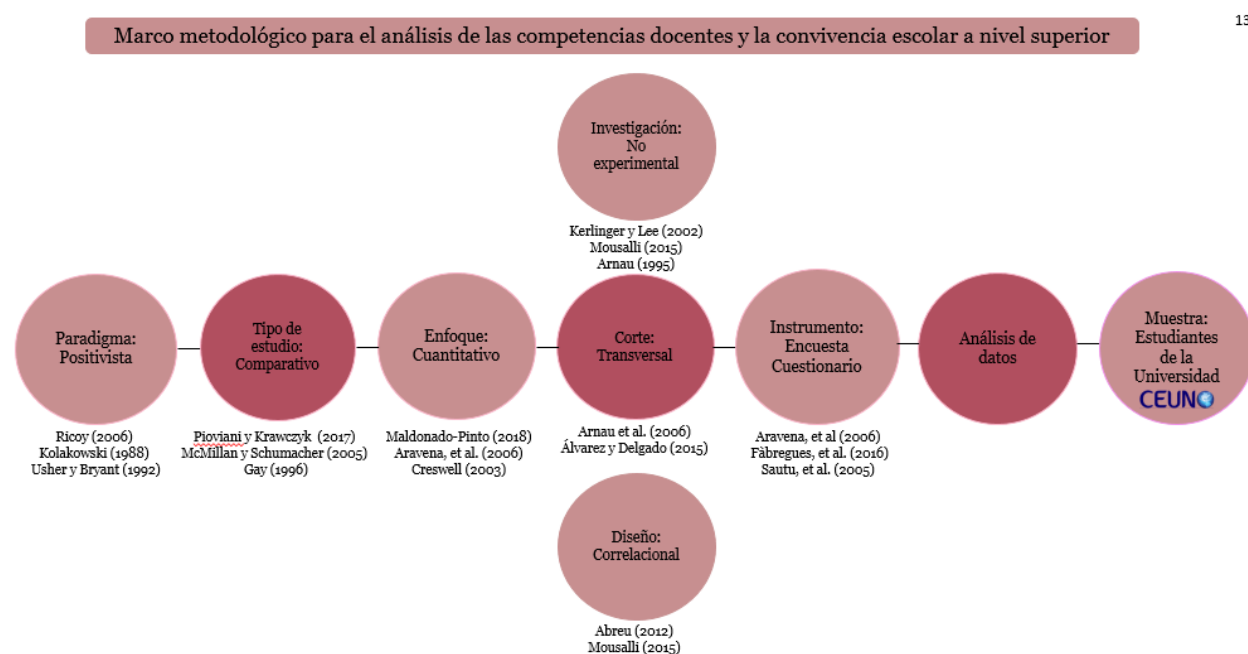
13

Marco metodológico para el análisis de las competencias docentes y la convivencia escolar a nivel superior

Investigación: No experimental

Kerlinger y Lee (2002)
Mousalli (2015)
Arnau (1995)

Paradigma: Positivista

Ricoy (2006)
Kolakowski (1988)
Usher y Bryant (1992)

Tipo de estudio: Comparativo

Pioviani y Krawczyk (2017)
McMillan y Schumacher (2005)
Gay (1996)

Enfoque: Cuantitativo

Maldonado-Pinto (2018)
Aravena, et al. (2006)
Creswell (2003)

Corte: Transversal

Arnau et al. (2006)
Álvarez y Delgado (2015)

Instrumento: Encuesta Cuestionario

Aravena, et al (2006)
Fàbregues, et al. (2016)
Sautu, et al. (2005)

Análisis de datos

Muestra: Estudiantes de la Universidad CEUNO

Diseño: Correlacional

Abreu (2012)
Mousalli (2015)